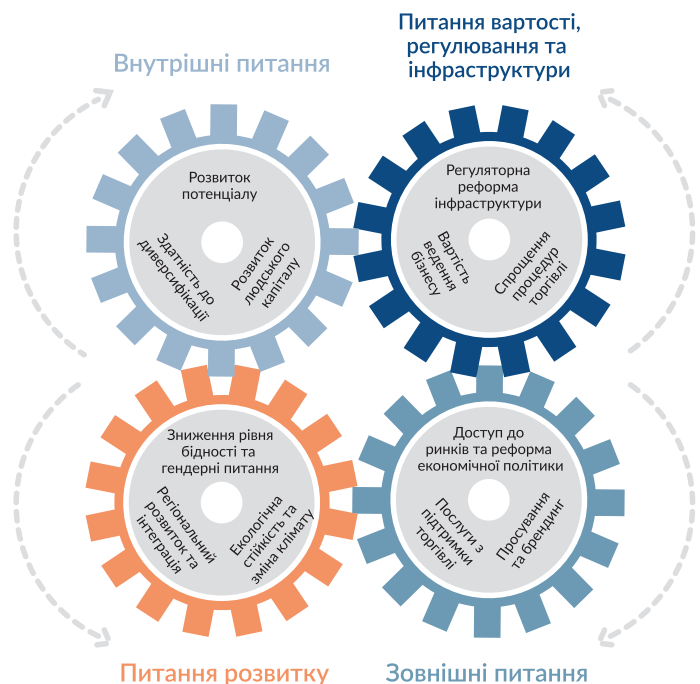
Внутрішні питання

Питання вартості, регулювання та інфраструктури

Розвиток потенціалу

Здатність до диверсифікації

Розвиток людського капіталу

Регуляторна реформа інфраструктури

Вартість ведення бізнесу

Спрощення процедур торгівлі

Зниження рівня бідності та гендерні питання

Регіональний розвиток та інтеграція

Екологічна стійкість та зміна клімату

Доступ до ринків та реформа економічної політики

Послуги з підтримки торгівлі

Просування та брендинг

Питання розвитку

Зовнішні питання